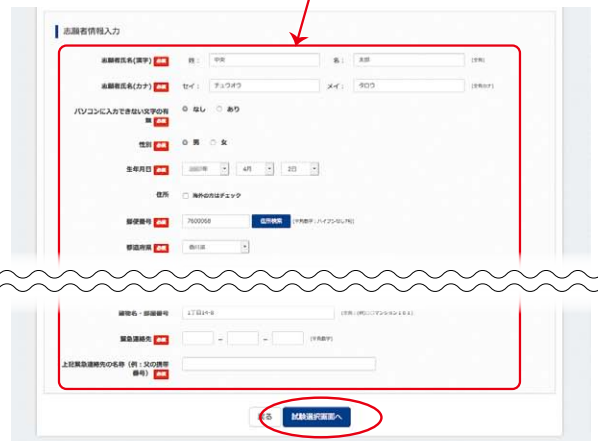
志願者情報入力

志願者氏名(漢字) 必須 姓： 中央 名： 太郎 (全角)

志願者氏名(カナ) 必須 セイ： チュウオウ メイ： タロウ (全角カナ)

パソコンに入力できない文字の有無 必須 ◉ なし ○ あり

性別 必須 ◉ 男 ○ 女

生年月日 必須 2007年 4月 2日

住所 □ 海外の方はチェック

郵便番号 必須 7600068 住所検索 (半角数字：ハイフンなし7桁)

都道府県 必須 香川県

建物名・部屋番号 1丁目1-8 (全角)(例)ニコマンション101

緊急連絡先 必須 – – (半角数字)

上記緊急連絡先の名称（例：父の携帯番号） 必須

戻る 試験選択画面へ